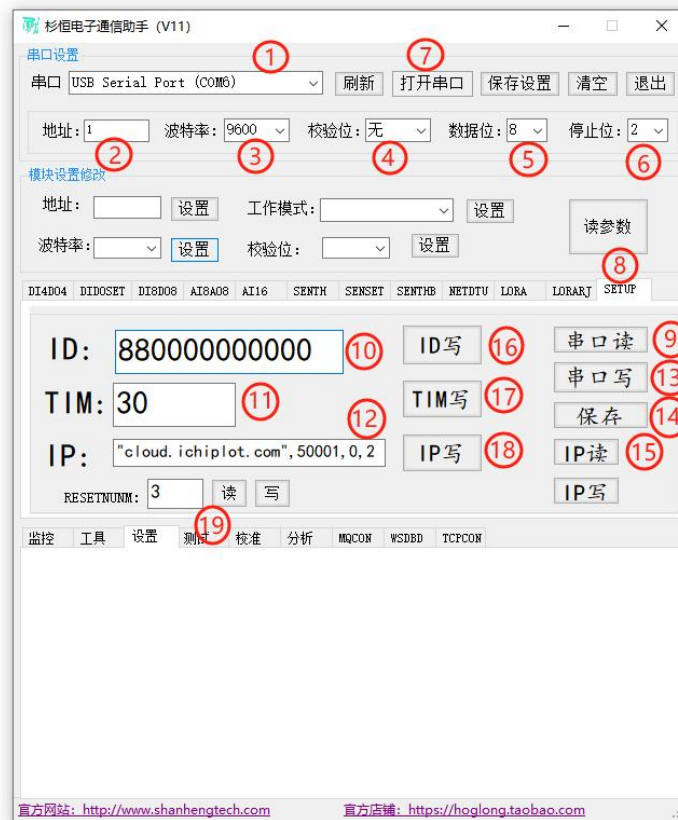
杉恒电子通信助手 (V11)

串口设置

串口 USB Serial Port (COM6) 刷新 打开串口 保存设置 清空 退出

① ⑦

地址: 1 波特率: 9600 校验位: 无 数据位: 8 停止位: 2

② ③ ④ ⑤ ⑥

模块设置修改

地址: 设置 工作模式: 设置 读参数

波特率: 设置 校验位: 设置

⑧

DI4DO4 DIDOSET DI8DO8 AI8AO8 AI16 SENTH SENSET SENTHB NETDTU LORA LORARJ SETUP

ID: 880000000000 ⑩ ID写 ⑯ 串口读 ⑨

TIM: 30 ⑪ TIM写 ⑰ 串口写 ⑬

⑫ 保存 ⑭

IP: "cloud.ichiplot.com",50001,0,2 IP写 ⑱ IP读 ⑮

RESETNUNM: 3 读 写 IP写

⑲

监控 工具 设置 测试 校准 分析 MQCON WSDBD TCPCON

官方网站: http://www.shanhengtech.com 官方店铺: https://hoglong.taobao.com